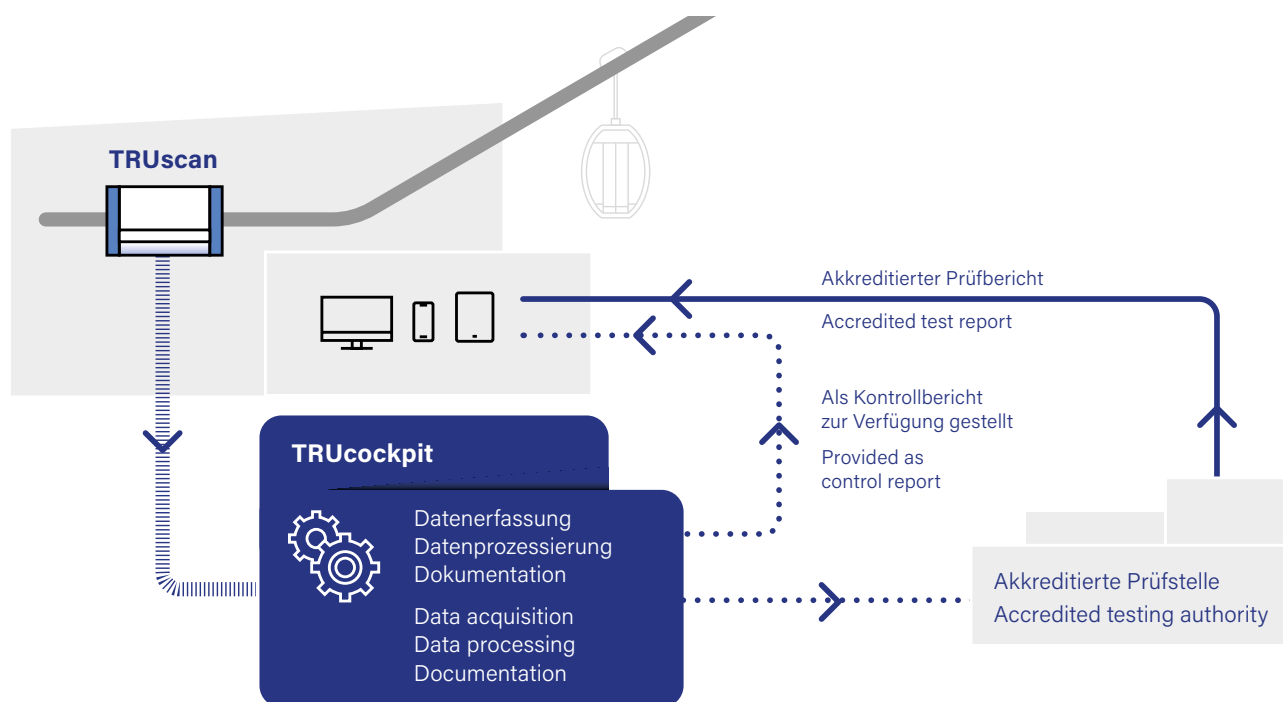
TRUscan

Akkreditierter Prüfbericht

Accredited test report

Als Kontrollbericht zur Verfügung gestellt

Provided as control report

TRUcockpit

Datenerfassung
Datenprozessierung
Dokumentation

Data acquisition
Data processing
Documentation

Akkreditierte Prüfstelle
Accredited testing authority